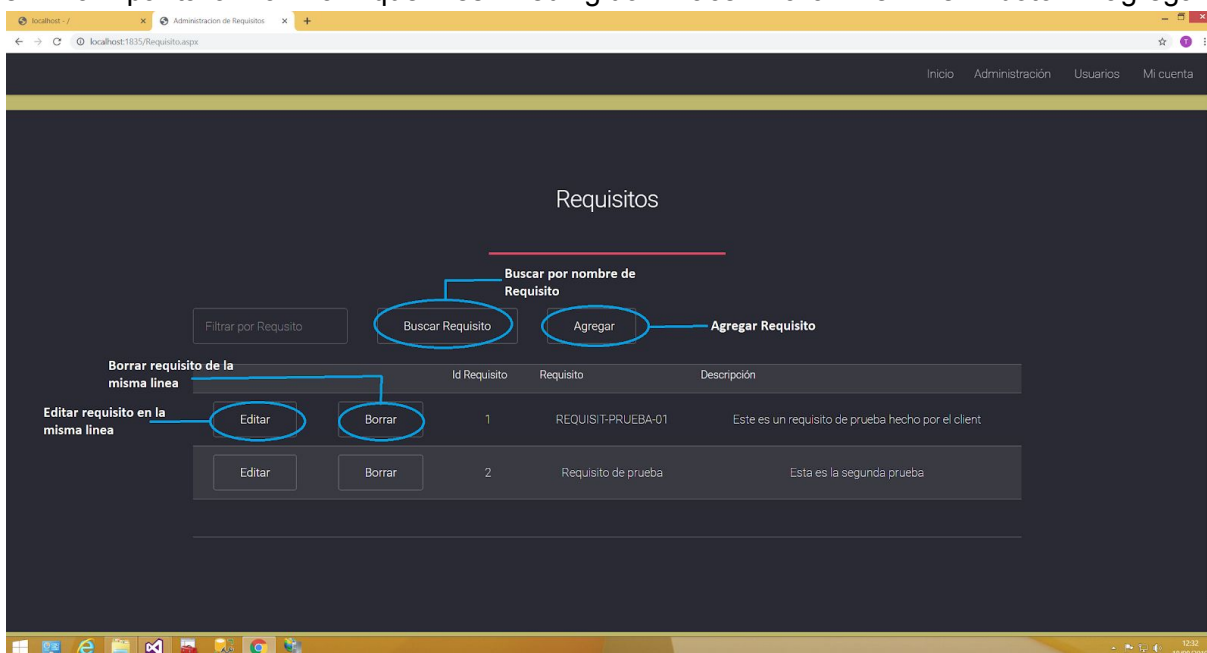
localhost - / | Administracion de Requisitos

localhost:1835/Requisito.aspx

Inicio Administración Usuarios Mi cuenta

Requisitos

Buscar por nombre de Requisito

Filtrar por Requisito

Buscar Requisito

Agregar

Agregar Requisito

Borrar requisito de la misma linea

| | | Id Requisito | Requisito | Descripción |
|---|---|---|---|---|
| Editar | Borrar | 1 | REQUISIT-PRUEBA-01 | Este es un requisito de prueba hecho por el client |
| Editar | Borrar | 2 | Requisito de prueba | Esta es la segunda prueba |

Editar requisito en la misma linea

12:32